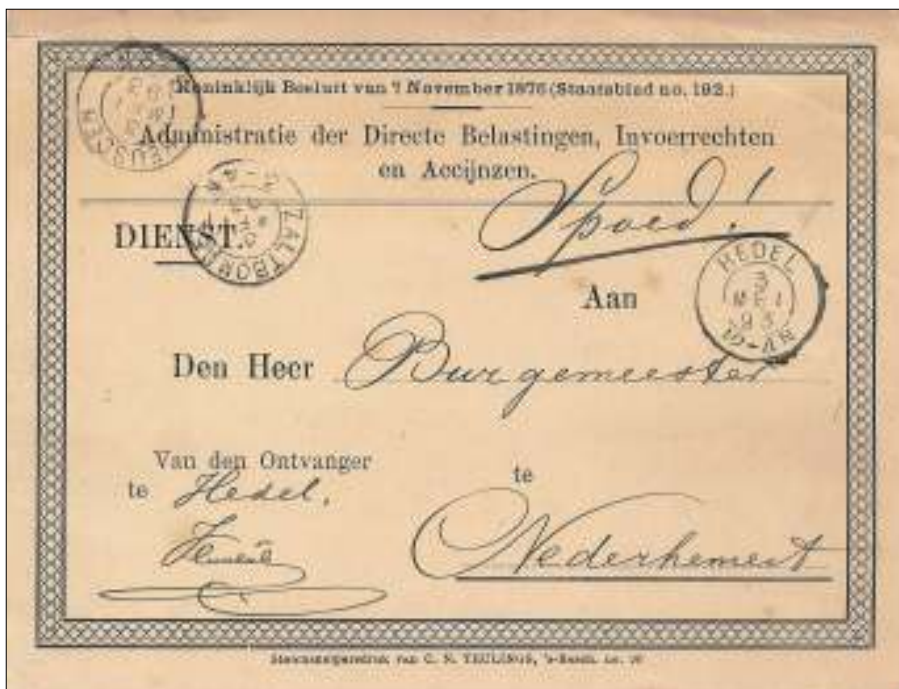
Koninklijk Besluit van 7 November 1876 (Staatsblad no. 192.)

Administratie der Directe Belastingen, Invoerrechten en Accijnzen.

DIENST.

Spoed!

HEDEL
3
MEI
93
12-4 N

ZALTBOMMEL

Aan

Den Heer Burgemeester

Van den Ontvanger
te Hedel,

te

Nederhemert

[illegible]

Stoomdrukkerij van C. N. TEULINGS, 's-Bosch. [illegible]